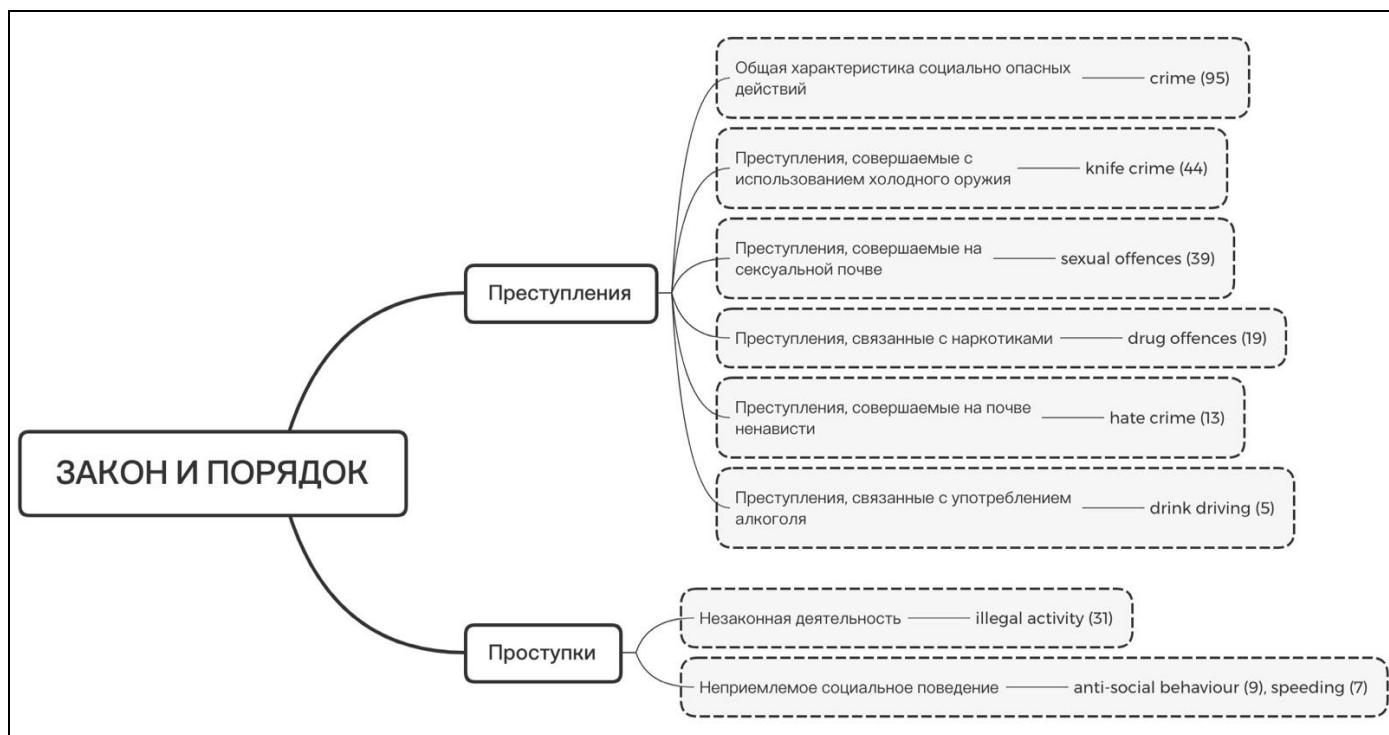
ЗАКОН И ПОРЯДОК

Преступления

Общая характеристика социально опасных действий — crime (95)

Преступления, совершаемые с использованием холодного оружия — knife crime (44)

Преступления, совершаемые на сексуальной почве — sexual offences (39)

Преступления, связанные с наркотиками — drug offences (19)

Преступления, совершаемые на почве ненависти — hate crime (13)

Преступления, связанные с употреблением алкоголя — drink driving (5)

Проступки

Незаконная деятельность — illegal activity (31)

Неприемлемое социальное поведение — anti-social behaviour (9), speeding (7)